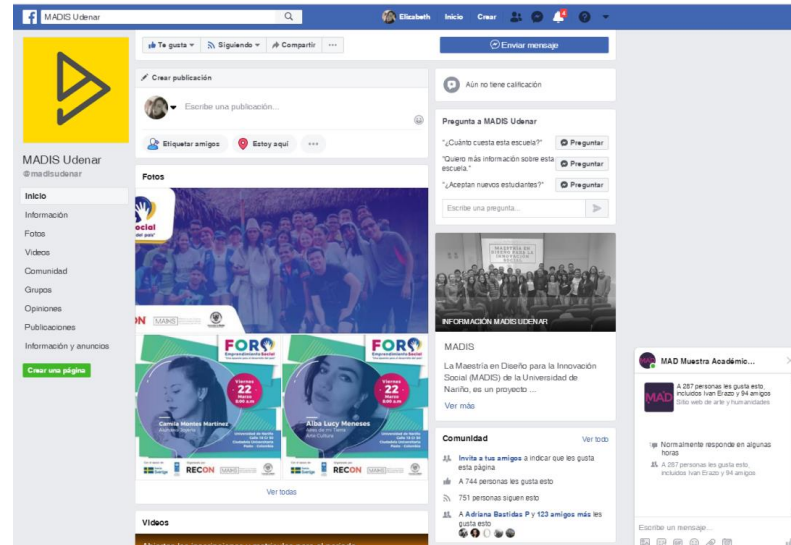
MADIS Udenar

Elizabeth Inicio Crear

Te gusta ▾ Siguiendo ▾ Compartir ···

Enviar mensaje

MADIS Udenar
@madisudenar

Inicio
Información
Fotos
Videos
Comunidad
Grupos
Opiniones
Publicaciones
Información y anuncios

Crear una página

Crear publicación

Escribe una publicación...

Etiquetar amigos Estoy aquí ···

Fotos

Social

ON MADIS

FORO Emprendimiento Social

Viernes 22 Marzo

Camila Montes Martínez

Alba Lucy Meneses

RECON MADIS

RECON MADIS

Ver todas

Videos

Aún no tiene calificación

Pregunta a MADIS Udenar

"¿Cuánto cuesta esta escuela?" Preguntar

"Quiero más información sobre esta escuela." Preguntar

"¿Aceptan nuevos estudiantes?" Preguntar

Escribe una pregunta...

MAESTRÍA EN DISEÑO PARA LA INNOVACIÓN SOCIAL

INFORMACIÓN MADIS UDENAR

MADIS

La Maestría en Diseño para la Innovación Social (MADIS) de la Universidad de Nariño, es un proyecto ...

Ver más

Comunidad Ver todo

Invita a tus amigos a indicar que les gusta esta página

A 744 personas les gusta esto

751 personas siguen esto

A Adriana Bastidas P y 123 amigos más les gusta esto

MAD Muestra Académic...

MAD

A 287 personas les gusta esto, incluidos Ivan Erazo y 94 amigos
Sitio web de arte y humanidades

Normalmente responde en algunas horas

A 287 personas les gusta esto, incluidos Ivan Erazo y 94 amigos

Escribe un mensaje...